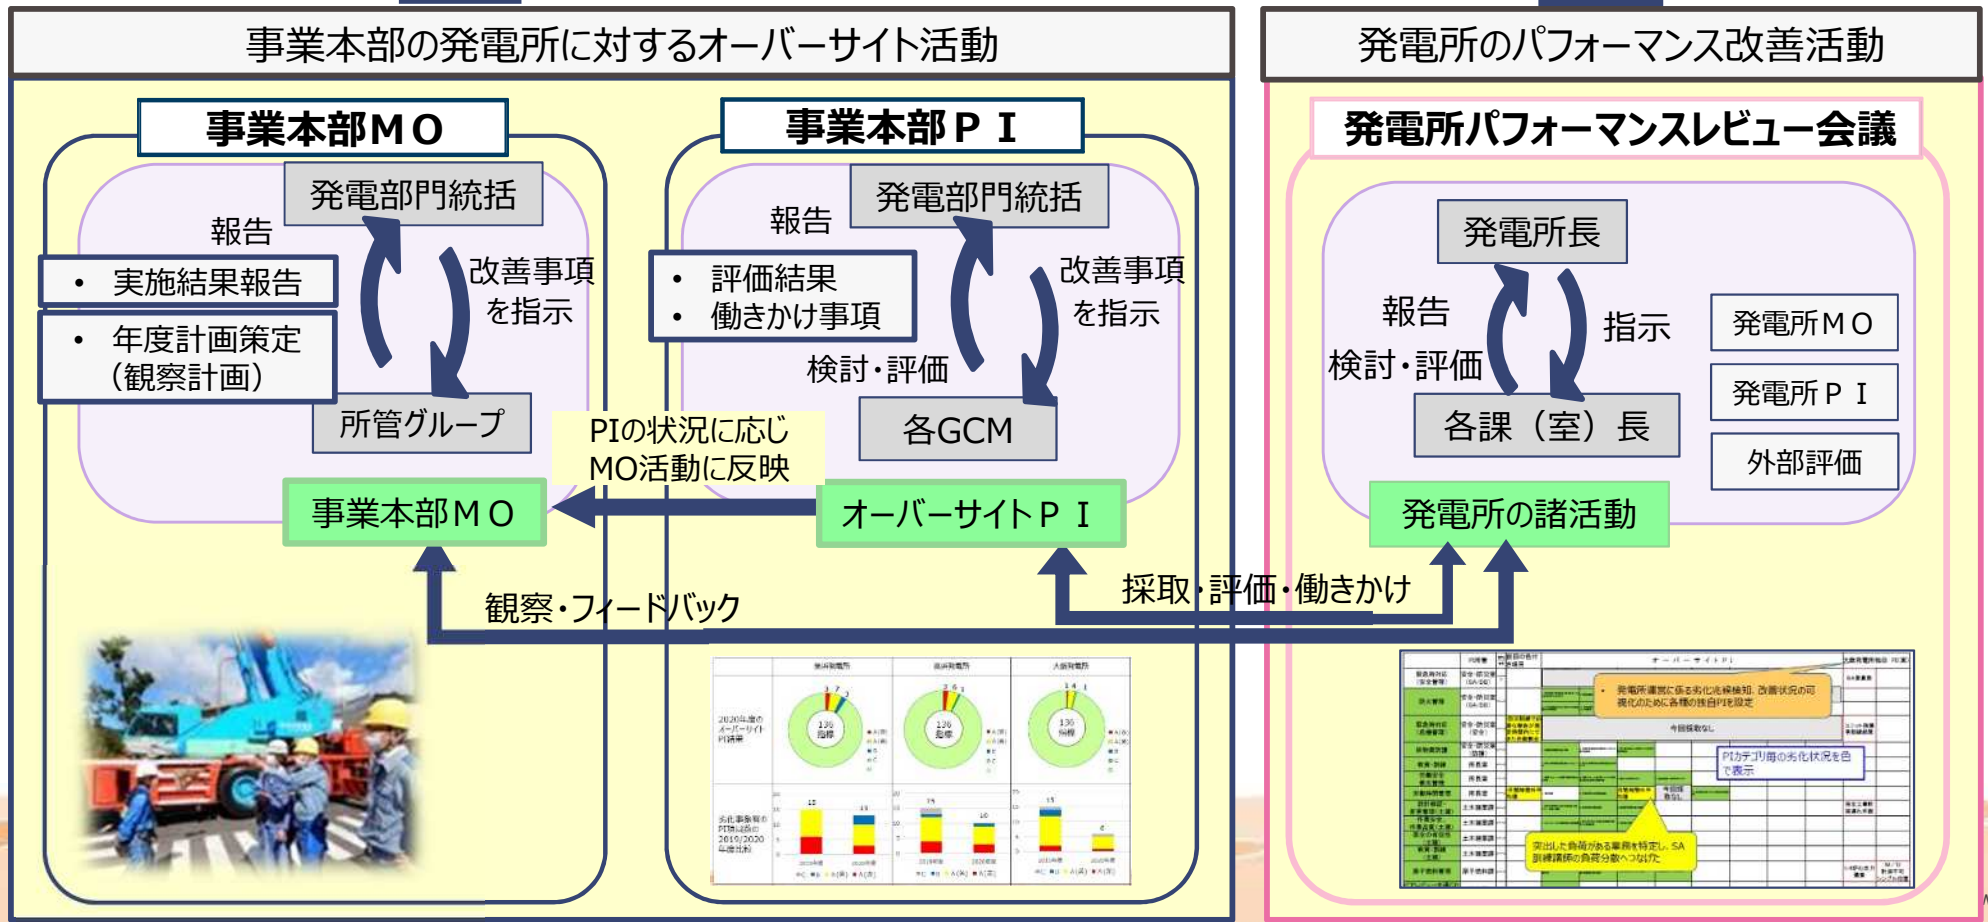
事業本部の発電所に対するオーバーサイト活動

発電所のパフォーマンス改善活動

事業本部ＭＯ

発電部門統括

報告

改善事項を指示

• 実施結果報告

• 年度計画策定（観察計画）

所管グループ

事業本部ＭＯ

事業本部ＰＩ

発電部門統括

報告

• 評価結果

• 働きかけ事項

改善事項を指示

検討・評価

各GCM

PIの状況に応じMO活動に反映

オーバーサイトＰＩ

発電所パフォーマンスレビュー会議

発電所長

報告

指示

検討・評価

各課（室）長

発電所ＭＯ

発電所ＰＩ

外部評価

発電所の諸活動

観察・フィードバック

採取・評価・働きかけ

2020年度のオーバーサイトPI結果

136指標

PIカテゴリ毎の劣化状況を色で表示

今回係数なし

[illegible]